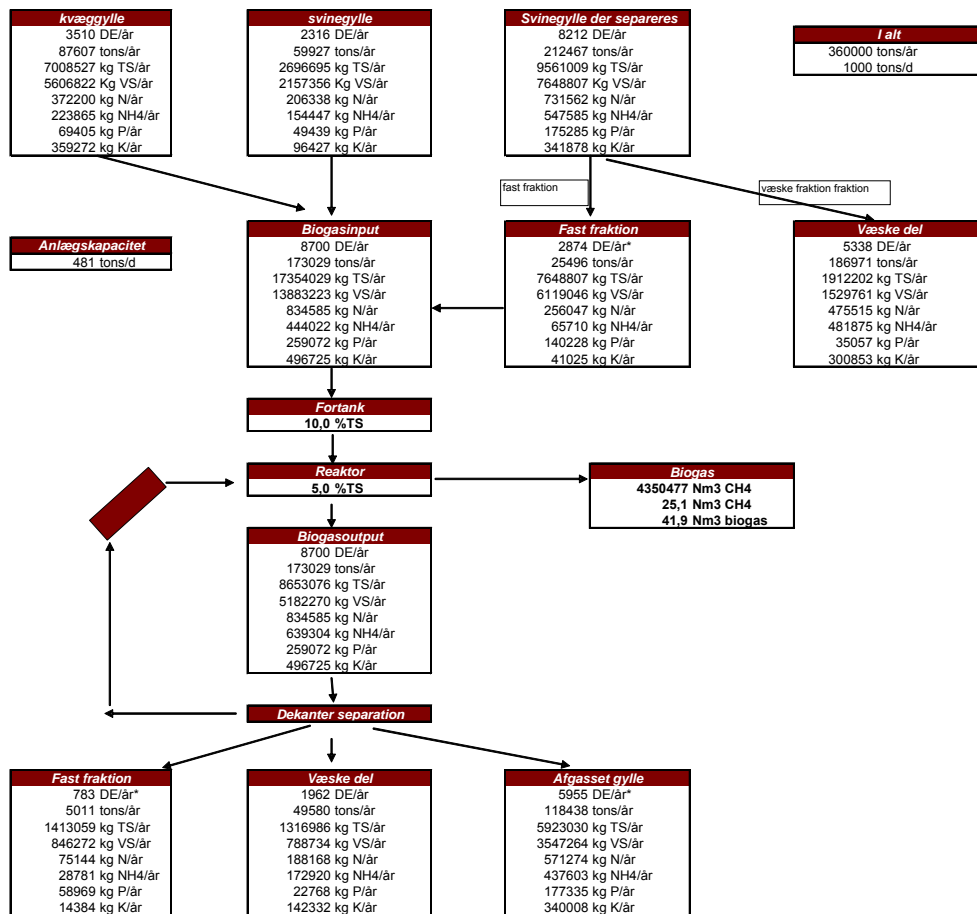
kvæggylle
3510 DE/år
87607 tons/år
7008527 kg TS/år
5606822 Kg VS/år
372200 kg N/år
223865 kg NH4/år
69405 kg P/år
359272 kg K/år

svinegylle
2316 DE/år
59927 tons/år
2696695 kg TS/år
2157356 Kg VS/år
206338 kg N/år
154447 kg NH4/år
49439 kg P/år
96427 kg K/år

Svinegylle der separeres
8212 DE/år
212467 tons/år
9561009 kg TS/år
7648807 kg VS/år
731562 kg N/år
547585 kg NH4/år
175285 kg P/år
341878 kg K/år

I alt
360000 tons/år
1000 tons/d

fast fraktion

væske fraktion fraktion

Anlægskapacitet
481 tons/d

Biogasinput
8700 DE/år
173029 tons/år
17354029 kg TS/år
13883223 kg VS/år
834585 kg N/år
444022 kg NH4/år
259072 kg P/år
496725 kg K/år

Fast fraktion
2874 DE/år*
25496 tons/år
7648807 kg TS/år
6119046 kg VS/år
256047 kg N/år
65710 kg NH4/år
140228 kg P/år
41025 kg K/år

Væske del
5338 DE/år
186971 tons/år
1912202 kg TS/år
1529761 kg VS/år
475515 kg N/år
481875 kg NH4/år
35057 kg P/år
300853 kg K/år

Fortank
10,0 %TS

Reaktor
5,0 %TS

Biogas
4350477 Nm3 CH4
25,1 Nm3 CH4
41,9 Nm3 biogas

Biogasoutput
8700 DE/år
173029 tons/år
8653076 kg TS/år
5182270 kg VS/år
834585 kg N/år
639304 kg NH4/år
259072 kg P/år
496725 kg K/år

Dekanter separation

Fast fraktion
783 DE/år*
5011 tons/år
1413059 kg TS/år
846272 kg VS/år
75144 kg N/år
28781 kg NH4/år
58969 kg P/år
14384 kg K/år

Væske del
1962 DE/år
49580 tons/år
1316986 kg TS/år
788734 kg VS/år
188168 kg N/år
172920 kg NH4/år
22768 kg P/år
142332 kg K/år

Afgasset gylle
5955 DE/år*
118438 tons/år
5923030 kg TS/år
3547264 kg VS/år
571274 kg N/år
437603 kg NH4/år
177335 kg P/år
340008 kg K/år